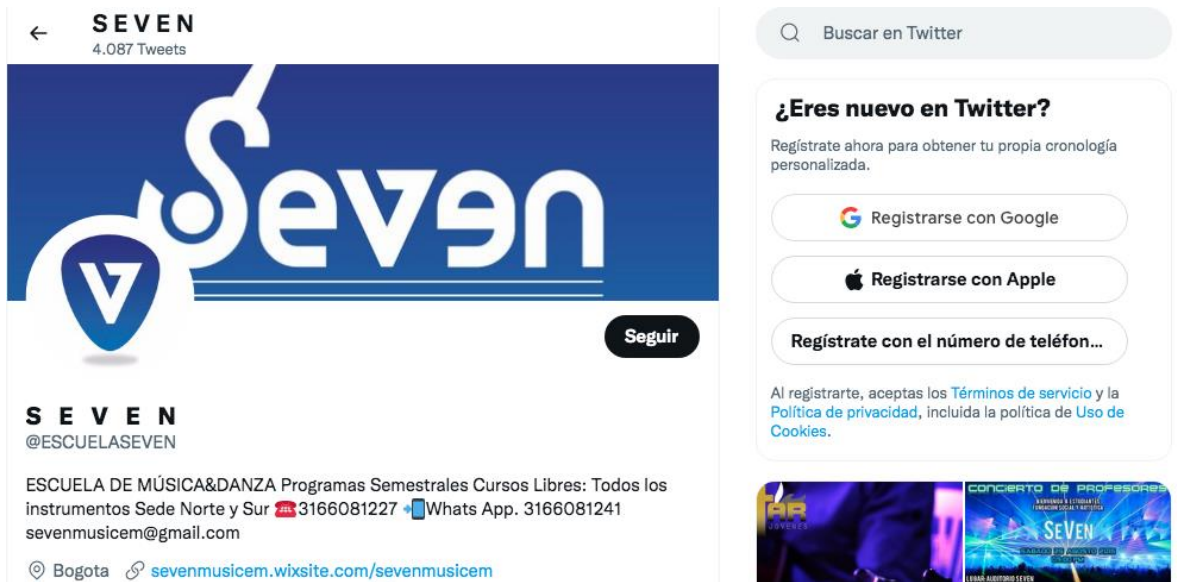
S E V E N
4.087 Tweets

Buscar en Twitter

Seven

V

Seguir

¿Eres nuevo en Twitter?

Regístrate ahora para obtener tu propia cronología personalizada.

Registrarse con Google

Registrarse con Apple

Regístrate con el número de teléfon...

Al registrarte, aceptas los Términos de servicio y la Política de privacidad, incluida la política de Uso de Cookies.

S E V E N
@ESCUELASEVEN

ESCUELA DE MÚSICA&DANZA Programas Semestrales Cursos Libres: Todos los instrumentos Sede Norte y Sur ☎3166081227 📲Whats App. 3166081241 sevenmusicem@gmail.com

Bogota sevenmusicem.wixsite.com/sevenmusicem

CONCIERTO DE PROFESORES
SEVEN
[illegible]